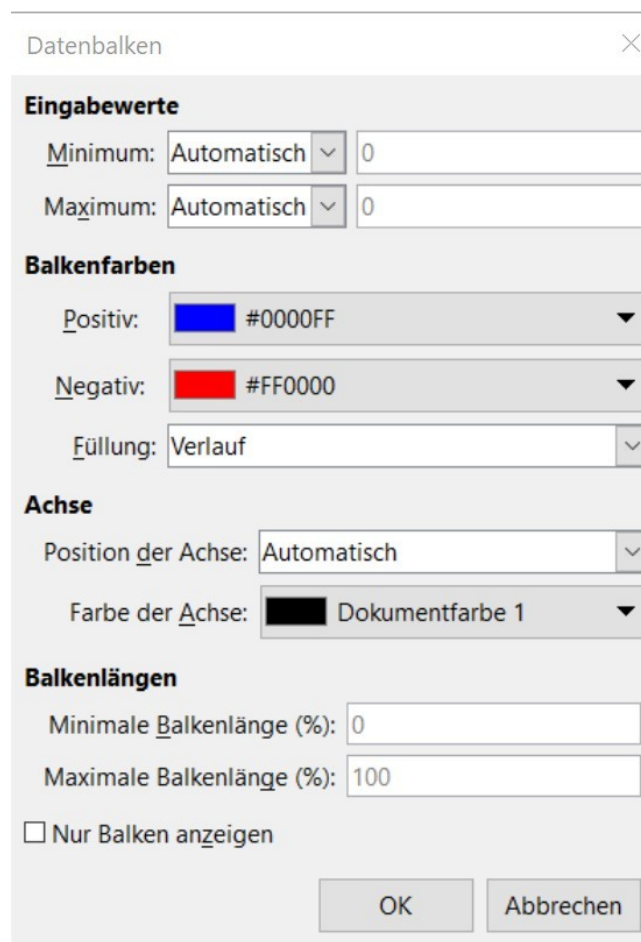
Datenbalken

Eingabewerte

Minimum: Automatisch 0

Maximum: Automatisch 0

Balkenfarben

Positiv: #0000FF

Negativ: #FF0000

Füllung: Verlauf

Achse

Position der Achse: Automatisch

Farbe der Achse: Dokumentfarbe 1

Balkenlängen

Minimale Balkenlänge (%): 0

Maximale Balkenlänge (%): 100

☐ Nur Balken anzeigen

OK Abbrechen